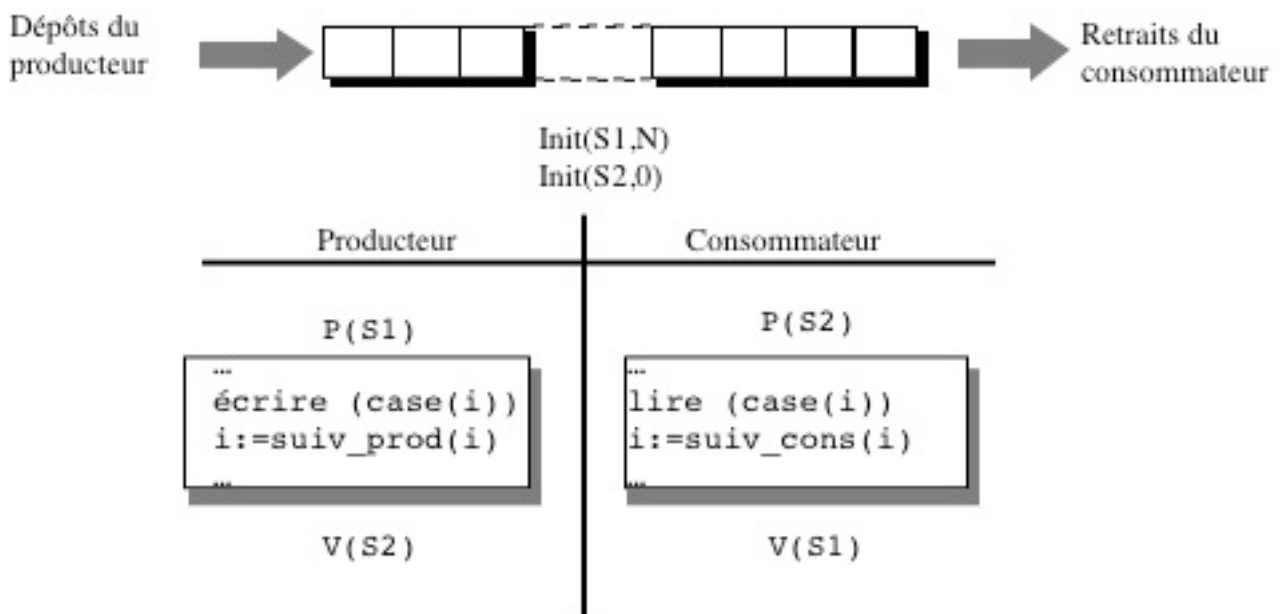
Dépôts du producteur

Retraits du consommateur

Init(S1,N)
Init(S2,0)

| Producteur | Consommateur |
|---|---|
| P(S1) | P(S2) |
| … écrire (case(i)) i:=suiv_prod(i) … | … lire (case(i)) i:=suiv_cons(i) … |
| V(S2) | V(S1) |